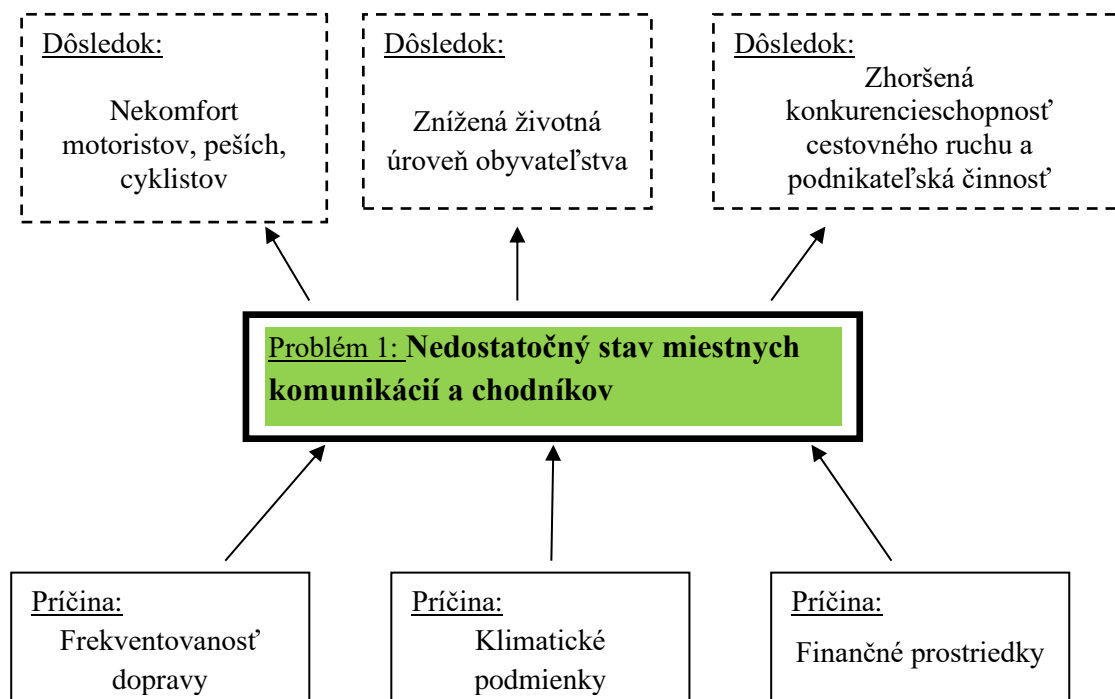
Dôsledok:

Nekomfort motoristov, peších, cyklistov

Dôsledok:

Znížená životná úroveň obyvateľstva

Dôsledok:

Zhoršená konkurencieschopnosť cestovného ruchu a podnikateľská činnosť

Problém 1: **Nedostatočný stav miestnych komunikácií a chodníkov**

Príčina:

Frekventovanosť dopravy

Príčina:

Klimatické podmienky

Príčina:

Finančné prostriedky